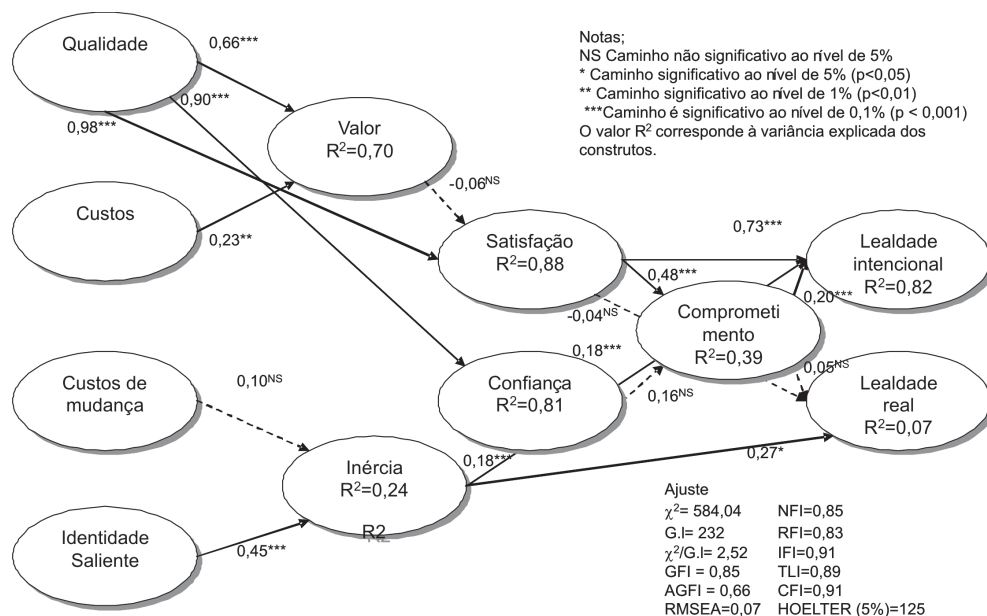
Qualidade

0,66***

0,90***

0,98***

Notas;
NS Caminho não significativo ao nível de 5%
* Caminho significativo ao nível de 5% (p<0,05)
** Caminho significativo ao nível de 1% (p<0,01)
***Caminho é significativo ao nível de 0,1% (p < 0,001)
O valor $R^2$ corresponde à variância explicada dos construtos.

Valor
$R^2$=0,70

-0,06$^{NS}$

Custos

0,23**

Satisfação
$R^2$=0,88

0,73***

Lealdade intencional
$R^2$=0,82

0,48***

0,20***

-0,04$^{NS}$

Comprometi mento
$R^2$=0,39

0,18***

Custos de mudança

0,10$^{NS}$

Confiança
$R^2$=0,81

0,05$^{NS}$

0,16$^{NS}$

Lealdade real
$R^2$=0,07

Inércia
$R^2$=0,24

0,18***

0,27*

R2

Identidade Saliente

0,45***

Ajuste
$\chi^2$= 584,04 NFI=0,85
G.l= 232 RFI=0,83
$\chi^2$/G.l= 2,52 IFI=0,91
GFI = 0,85 TLI=0,89
AGFI = 0,66 CFI=0,91
RMSEA=0,07 HOELTER (5%)=125